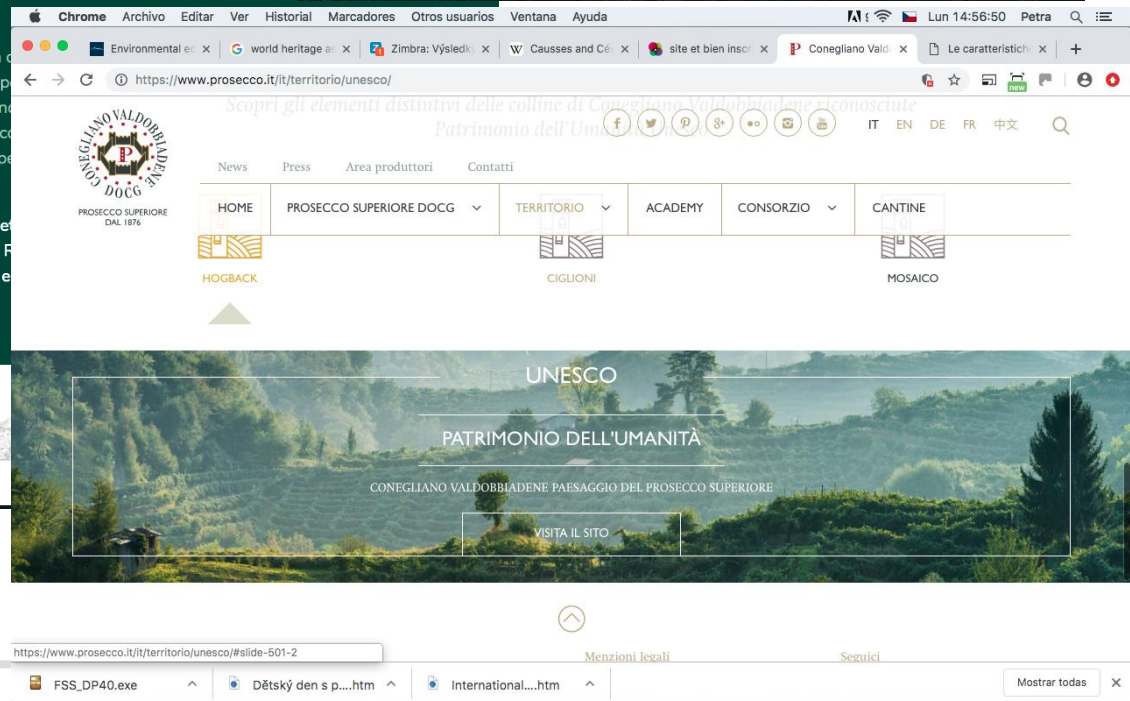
Chrome Archivo Editar Ver Historial Marcadores Otros usuarios Ventana Ayuda

Lun 14:56:50 Petra

Environmental ec ×
world heritage a ×
Zimbra: Výsledk ×
Causses and Cé ×
site et bien inscr ×
Conegliano Vald ×
Le caratteristich ×

https://www.prosecco.it/it/territorio/unesco/

new

Scopri gli elementi distintivi delle colline di Conegliano Valdobbiadene riconosciute Patrimonio dell'Umanità Unesco

CONEGLIANO VALDOBBIADENE DOCG
PROSECCO SUPERIORE DAL 1876

IT EN DE FR 中文

News Press Area produttori Contatti

HOME PROSECCO SUPERIORE DOCG TERRITORIO ACADEMY CONSORZIO CANTINE

HOGBACK CIGLIONI MOSAICO

UNESCO

PATRIMONIO DELL'UMANITÀ

CONEGLIANO VALDOBBIADENE PAESAGGIO DEL PROSECCO SUPERIORE

VISITA IL SITO

https://www.prosecco.it/it/territorio/unesco/#slide-501-2

Menzioni legali

Seguici

FSS_DP40.exe
Dětský den s p....htm
International....htm
Mostrar todas